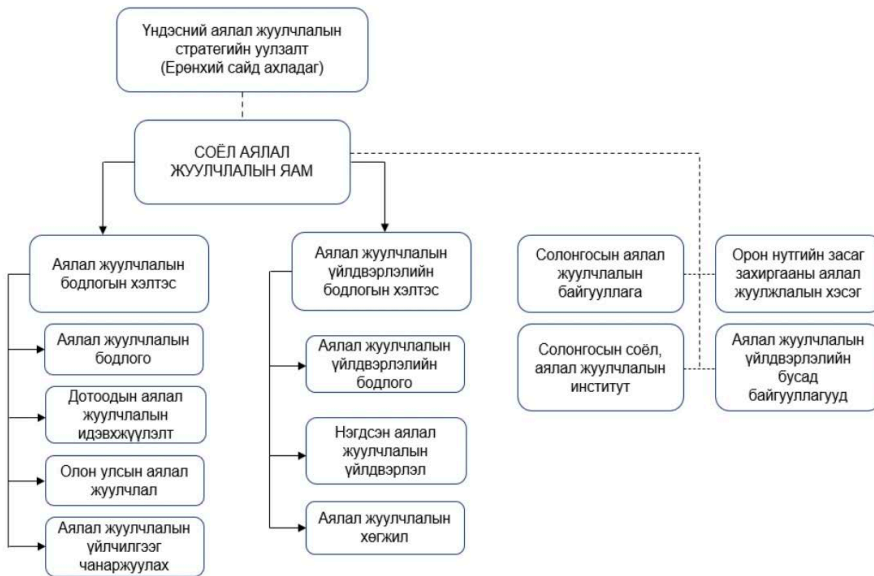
Үндэсний аялал жуулчлалын стратегийн уулзалт (Ерөнхий сайд ахладаг)

СОЁЛ АЯЛАЛ ЖУУЛЧЛАЛЫН ЯАМ

Аялал жуулчлалын бодлогын хэлтэс

Аялал жуулчлалын бодлого

Дотоодын аялал жуулчлалын идэвхжүүлэлт

Олон улсын аялал жуулчлал

Аялал жуулчлалын үйлчилгээг чанаржуулах

Аялал жуулчлалын үйлдвэрлэлийн бодлогын хэлтэс

Аялал жуулчлалын үйлдвэрлэлийн бодлого

Нэгдсэн аялал жуулчлалын үйлдвэрлэл

Аялал жуулчлалын хөгжил

Солонгосын аялал жуулчлалын байгууллага

Солонгосын соёл, аялал жуулчлалын институт

Орон нутгийн засаг захиргааны аялал жуулжлалын хэсэг

Аялал жуулчлалын үйлдвэрлэлийн бусад байгууллагууд